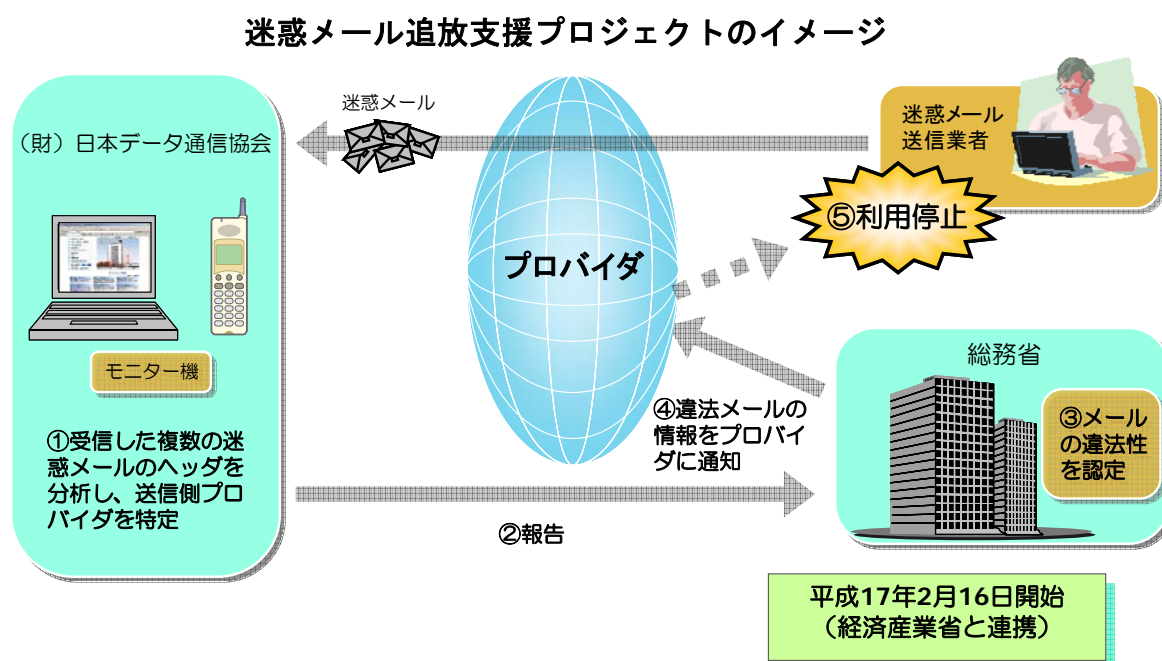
迷惑メール追放支援プロジェクトのイメージ

（財）日本データ通信協会

迷惑メール

迷惑メール送信業者

⑤利用停止

プロバイダ

モニター機

①受信した複数の迷惑メールのヘッダを分析し、送信側プロバイダを特定

④違法メールの情報をプロバイダに通知

総務省

③メールの違法性を認定

②報告

平成17年2月16日開始
（経済産業省と連携）